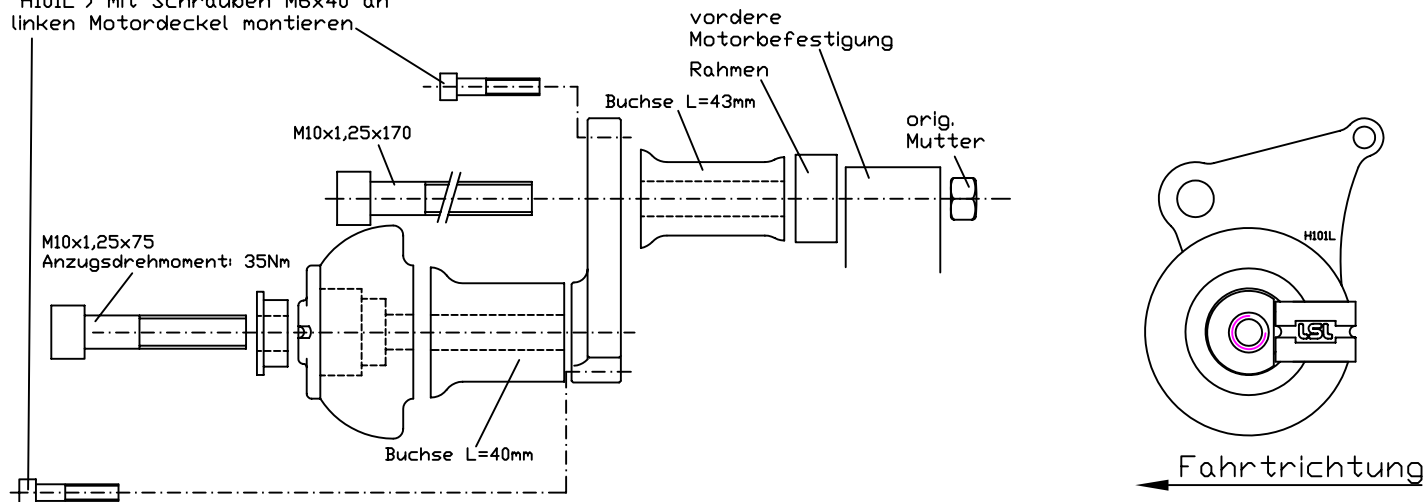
H101L > Mit Schrauben M6x40 an linken Motordeckel montieren

vordere Motorbefestigung

Rahmen

Buchse L=43mm

orig. Mutter

M10x1,25x170

M10x1,25x75
Anzugsdrehmoment: 35Nm

Buchse L=40mm

H101L

LSL

Fahrtrichtung